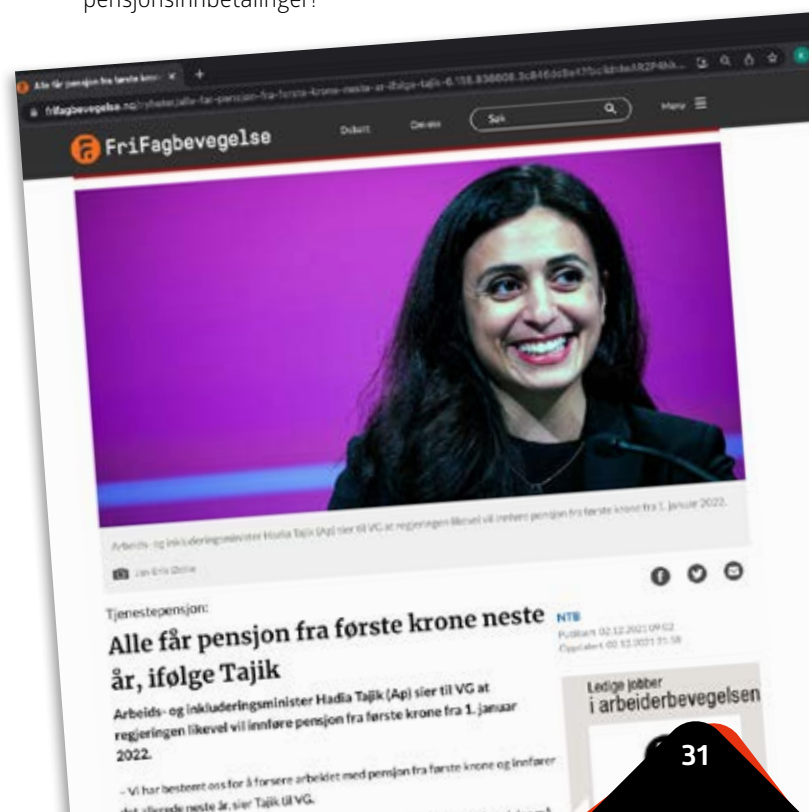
pensjonsinnbetalinger?

Alle får pensjon fra første kron ×

frifagbevegelse.no/nyheter/alle-far-pensjon-fra-forste-krone-neste-ar-ifolge-tajik-6.158.836808.3c846de8e47

FriFagbevegelse

Debatt

Område

Søk

Meny

Arbeids- og inkluderingsminister Hadia Tajik (Ap) sier til VG at regjeringen likevel vil innføre pensjon fra første krone fra 1. januar 2022.

Jan Erik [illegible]

Tjenestepensjon:

Alle får pensjon fra første krone neste år, ifølge Tajik

NTB

Publisert 02.12.2021 09:02

Oppdatert 02.12.2021 11:58

Arbeids- og inkluderingsminister Hadia Tajik (Ap) sier til VG at regjeringen likevel vil innføre pensjon fra første krone fra 1. januar 2022.

– Vi har bestemt oss for å forsere arbeidet med pensjon fra første krone og innfører det allerede neste år, sier Tajik til VG.

Ledige jobber i arbeiderbevegelsen

31